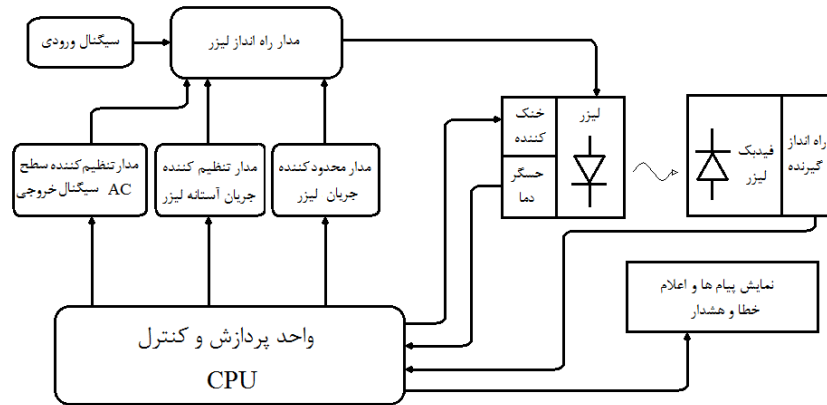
سیگنال ورودی

مدار راه انداز لیزر

مدار تنظیم کننده سطح AC سیگنال خروجی

مدار تنظیم کننده جریان آستانه لیزر

مدار محدودکننده جریان لیزر

خنک کننده

حسگر دما

لیزر

فیدبک لیزر

راه انداز گیرنده

نمایش پیام ها و اعلام خطا و هشدار

واحد پردازش و کنترل

CPU